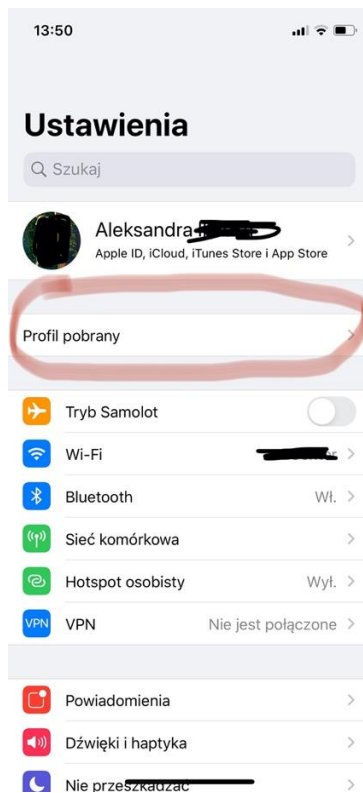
13:50

Ustawienia

Szukaj

Aleksandra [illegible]
Apple ID, iCloud, iTunes Store i App Store

Profil pobrany

Tryb Samolot

Wi-Fi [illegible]

Bluetooth Wł.

Sieć komórkowa

Hotspot osobisty Wył.

VPN VPN Nie jest połączone

Powiadomienia

Dźwięki i haptyka

Nie przeszkadzać